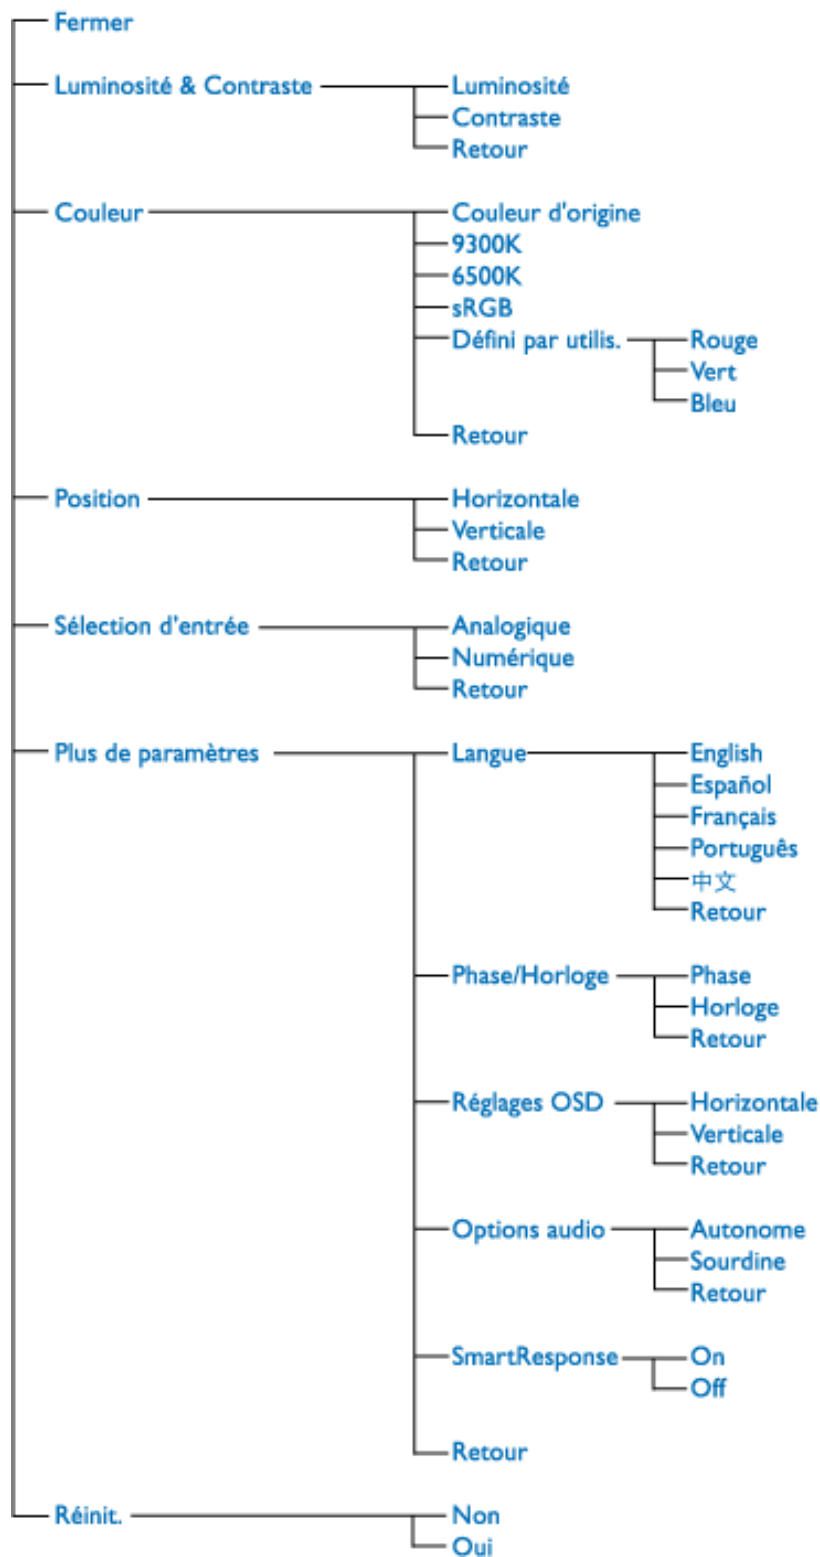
Fermer
Luminosité & Contraste
Luminosité
Contraste
Retour
Couleur
Couleur d'origine
9300K
6500K
sRGB
Défini par utilis.
Rouge
Vert
Bleu
Retour
Position
Horizontale
Verticale
Retour
Sélection d'entrée
Analogique
Numérique
Retour
Plus de paramètres
Langue
English
Español
Français
Português
中文
Retour
Phase/Horloge
Phase
Horloge
Retour
Réglages OSD
Horizontale
Verticale
Retour
Options audio
Autonome
Sourdine
Retour
SmartResponse
On
Off
Retour
Réinit.
Non
Oui